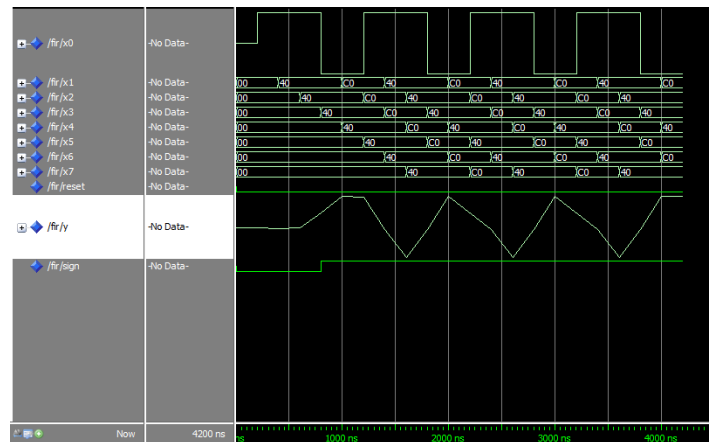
/fir/x0 -No Data-
/fir/x1 -No Data- 00 40 C0 40 C0 40 C0 40 C0
/fir/x2 -No Data- 00 40 C0 40 C0 40 C0 40
/fir/x3 -No Data- 00 40 C0 40 C0 40 C0 40
/fir/x4 -No Data- 00 40 C0 40 C0 40 C0 40
/fir/x5 -No Data- 00 40 C0 40 C0 40 C0
/fir/x6 -No Data- 00 40 C0 40 C0 40 C0
/fir/x7 -No Data- 00 40 C0 40 C0 40
/fir/reset -No Data-
/fir/y -No Data-
/fir/sign -No Data-
Now 4200 ns
ns 1000 ns 2000 ns 3000 ns 4000 ns